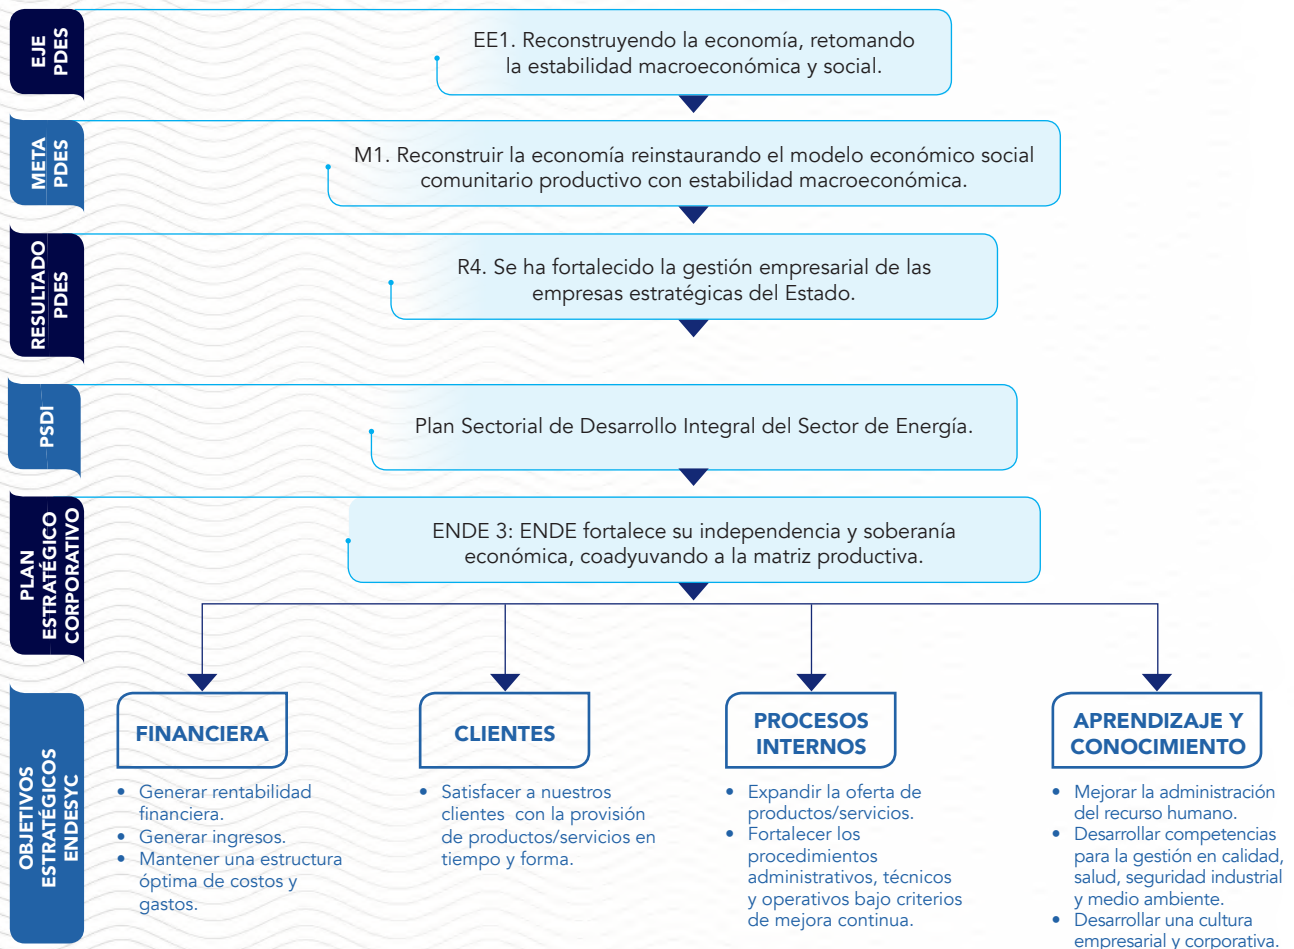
EJE PDES

EE1. Reconstruyendo la economía, retomando la estabilidad macroeconómica y social.

META PDES

M1. Reconstruir la economía reinstaurando el modelo económico social comunitario productivo con estabilidad macroeconómica.

RESULTADO PDES

R4. Se ha fortalecido la gestión empresarial de las empresas estratégicas del Estado.

PSDI

Plan Sectorial de Desarrollo Integral del Sector de Energía.

PLAN ESTRATÉGICO CORPORATIVO

ENDE 3: ENDE fortalece su independencia y soberanía económica, coadyuvando a la matriz productiva.

OBJETIVOS ESTRATÉGICOS ENDESYC

FINANCIERA

- Generar rentabilidad financiera.
- Generar ingresos.
- Mantener una estructura óptima de costos y gastos.

CLIENTES

- Satisfacer a nuestros clientes con la provisión de productos/servicios en tiempo y forma.

PROCESOS INTERNOS

- Expandir la oferta de productos/servicios.
- Fortalecer los procedimientos administrativos, técnicos y operativos bajo criterios de mejora continua.

APRENDIZAJE Y CONOCIMIENTO

- Mejorar la administración del recurso humano.
- Desarrollar competencias para la gestión en calidad, salud, seguridad industrial y medio ambiente.
- Desarrollar una cultura empresarial y corporativa.